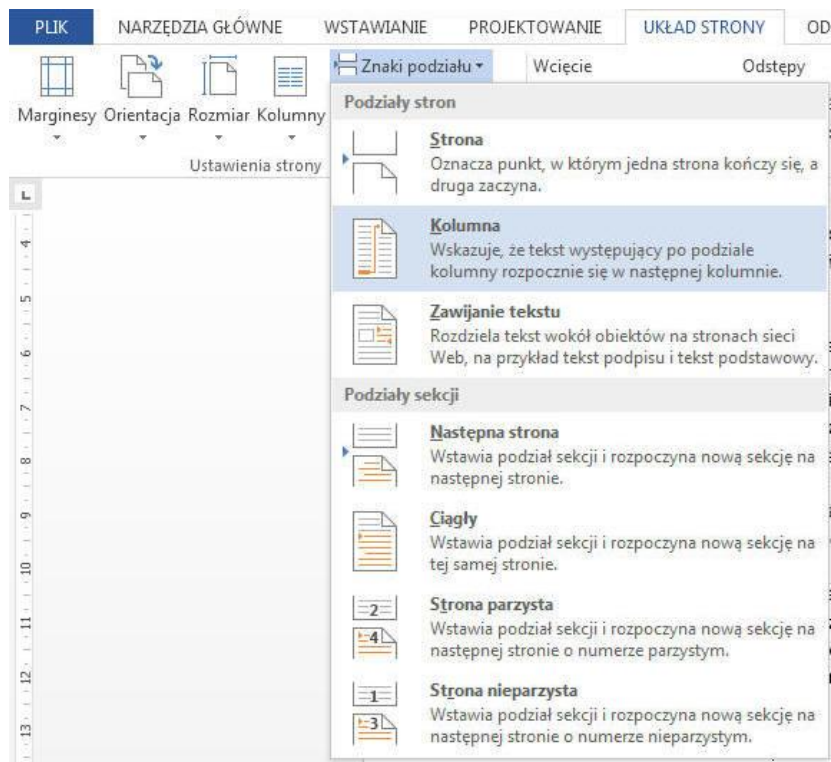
PLIK NARZĘDZIA GŁÓWNE WSTAWIANIE PROJEKTOWANIE UKŁAD STRONY OD

Marginesy Orientacja Rozmiar Kolumny

Ustawienia strony

Znaki podziału ▾ Wcięcie Odstępy

L

4 5 6 7 8 9 10 11 12 13

Podziały stron

Strona
Oznacza punkt, w którym jedna strona kończy się, a druga zaczyna.

Kolumna
Wskazuje, że tekst występujący po podziale kolumny rozpocznie się w następnej kolumnie.

Zawijanie tekstu
Rozdziela tekst wokół obiektów na stronach sieci Web, na przykład tekst podpisu i tekst podstawowy.

Podziały sekcji

Następna strona
Wstawia podział sekcji i rozpoczyna nową sekcję na następnej stronie.

Ciągły
Wstawia podział sekcji i rozpoczyna nową sekcję na tej samej stronie.

2
4
Strona parzysta
Wstawia podział sekcji i rozpoczyna nową sekcję na następnej stronie o numerze parzystym.

1
3
Strona nieparzysta
Wstawia podział sekcji i rozpoczyna nową sekcję na następnej stronie o numerze nieparzystym.